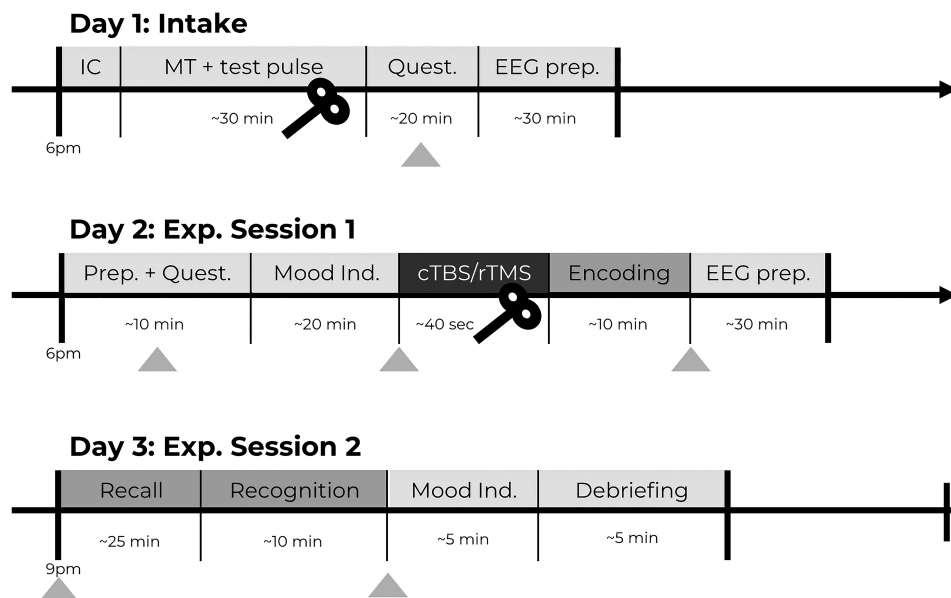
Day 1: Intake

IC | MT + test pulse | Quest. | EEG prep.

~30 min ~20 min ~30 min

6pm

Day 2: Exp. Session 1

Prep. + Quest. | Mood Ind. | cTBS/rTMS | Encoding | EEG prep.

~10 min ~20 min ~40 sec ~10 min ~30 min

6pm

Day 3: Exp. Session 2

Recall | Recognition | Mood Ind. | Debriefing

~25 min ~10 min ~5 min ~5 min

9pm